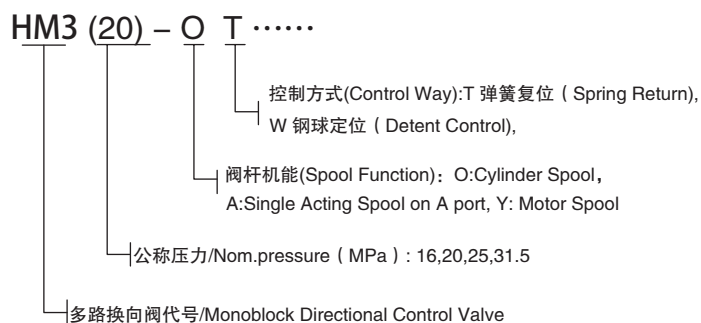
HM3 (20) – O T ······

控制方式(Control Way):T 弹簧复位（Spring Return), W 钢球定位（Detent Control),

阀杆机能(Spool Function)：O:Cylinder Spool， A:Single Acting Spool on A port, Y: Motor Spool

公称压力/Nom.pressure（MPa）: 16,20,25,31.5

多路换向阀代号/Monoblock Directional Control Valve